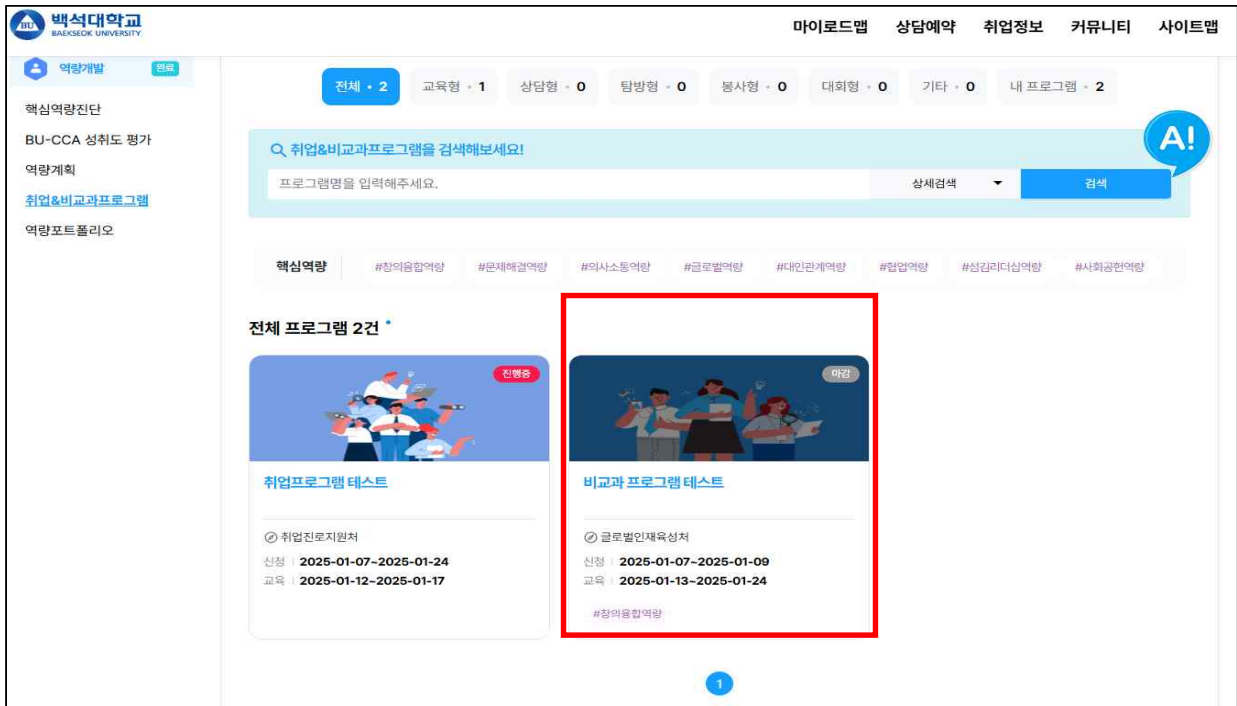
BU 백석대학교 BAEKSEOK UNIVERSITY

마이로드맵 상담예약 취업정보 커뮤니티 사이트맵

역량개발 완료

핵심역량진단
BU-CCA 성취도 평가
역량계획
취업&비교과프로그램
역량포트폴리오

전체 • 2 교육형 • 1 상담형 • 0 탐방형 • 0 봉사형 • 0 대회형 • 0 기타 • 0 내 프로그램 • 2

취업&비교과프로그램을 검색해보세요!

프로그램명을 입력해주세요. 상세검색 검색

A!

핵심역량 #창의융합역량 #문제해결역량 #의사소통역량 #글로벌역량 #대인관계역량 #협업역량 #섬김리더십역량 #사회공헌역량

전체 프로그램 2건

진행중

취업프로그램 테스트

취업진로지원처
신청 | 2025-01-07~2025-01-24
교육 | 2025-01-12~2025-01-17

마감

비교과 프로그램 테스트

글로벌인재육성처
신청 | 2025-01-07~2025-01-09
교육 | 2025-01-13~2025-01-24
#창의융합역량

1